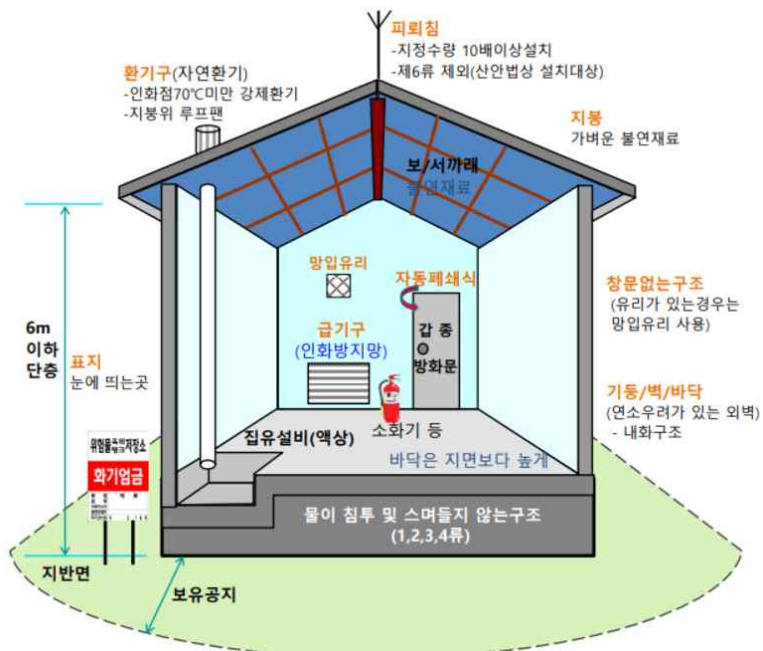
피뢰침
-지정수량 10배이상설치
-제6류 제외(산안법상 설치대상)

환기구(자연환기)
-인화점70℃미만 강제환기
-지붕위 루프팬

지붕
가벼운 불연재료

보/서까래
불연재료

망입유리

자동폐쇄식

창문없는구조
(유리가 있는경우는 망입유리 사용)

6m 이하 단층

표지
눈에 띄는곳

급기구
(인화방지망)

갑 종
방화문

기둥/벽/바닥
(연소우려가 있는 외벽)
- 내화구조

위험물옥내저장소

화기엄금

집유설비(액상)

소화기 등

바닥은 지면보다 높게

물이 침투 및 스며들지 않는구조
(1,2,3,4류)

지반면

보유공지